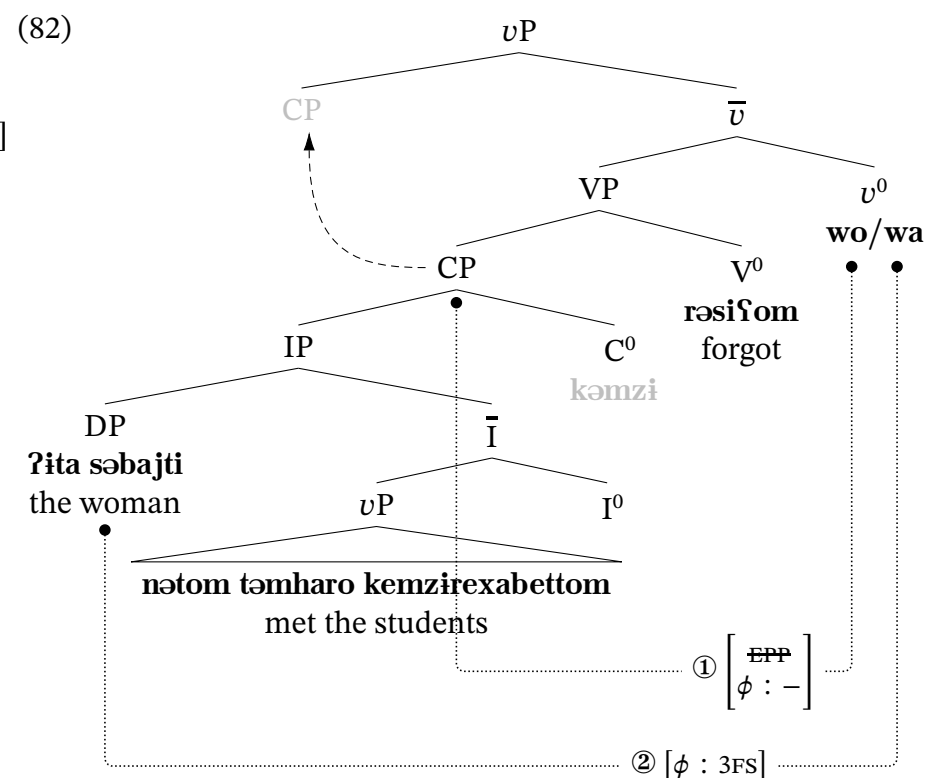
(82)

]

$v$P

CP

$\overline{v}$

VP

$v^0$

wo/wa

CP

V$^0$

rəsiʕom

forgot

IP

C$^0$

kəmzɨ

DP

ʔɨta səbajti

the woman

$\overline{\text{I}}$

$v$P

I$^0$

nətom təmharo kemzɨrexabettom

met the students

① $\begin{bmatrix} \text{~~EPP~~} \\ \phi : - \end{bmatrix}$

② $[\phi : \text{3FS}]$